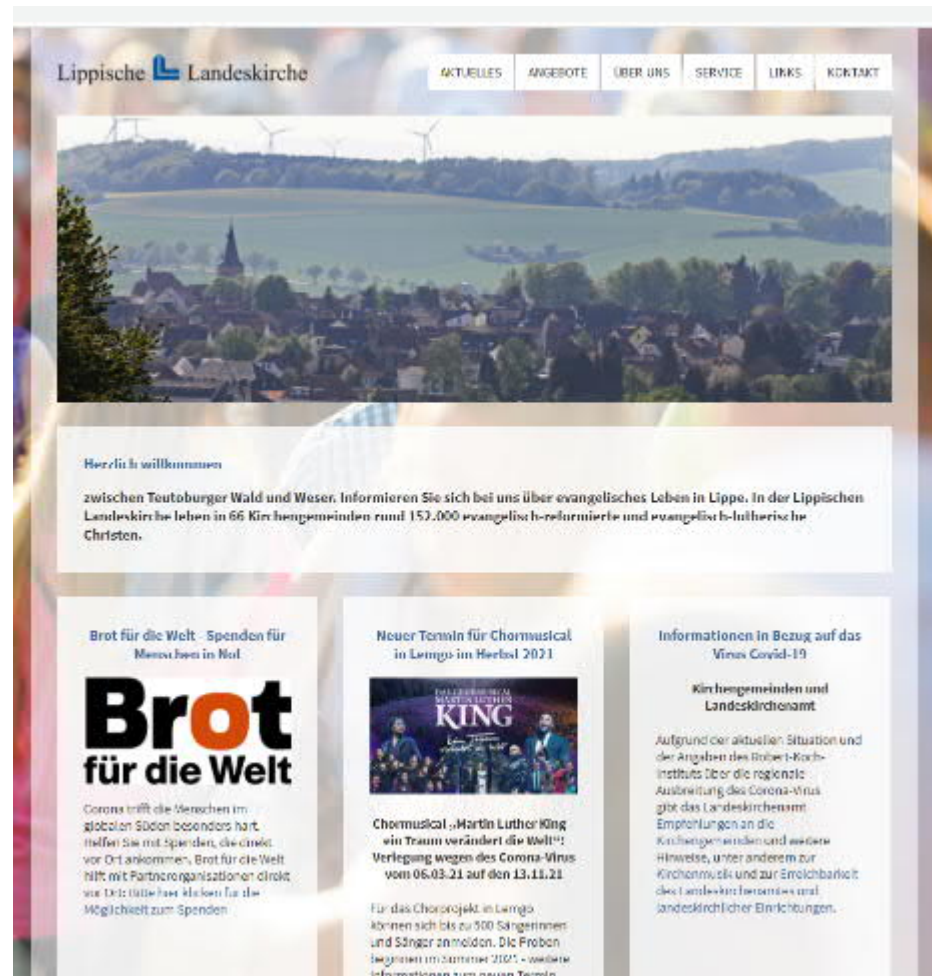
Lippische Landeskirche

AKTUELLES | ANGEBOTE | ÜBER UNS | SERVICE | LINKS | KONTAKT

Herzlich willkommen

zwischen Teutoburger Wald und Weser. Informieren Sie sich bei uns über evangelisches Leben in Lippe. In der Lippischen Landeskirche leben in 66 Kirchengemeinden rund 152.000 evangelisch-reformierte und evangelisch-lutherische Christen.

Brot für die Welt - Spenden für Menschen in Not

Brot für die Welt

Corona trifft die Menschen im globalen Süden besonders hart. Helfen Sie mit Spenden, die direkt vor Ort ankommen. Brot für die Welt hilft mit Partnerorganisationen direkt vor Ort. Bitte hier klicken für die Möglichkeit zum Spenden

Neuer Termin für Chormusical in Lemgo im Herbst 2021

DAS CHORMUSICAL MARTIN LUTHER KING

Ein Traum verändert die Welt

Chormusical „Martin Luther King ein Traum verändert die Welt": Verlegung wegen des Corona-Virus vom 06.03.21 auf den 13.11.21

Für das Chorprojekt in Lemgo können sich bis zu 500 Sängerinnen und Sänger anmelden. Die Proben beginnen im Sommer 2021 - weitere Informationen zum neuen Termin

Informationen in Bezug auf das Virus Covid-19

Kirchengemeinden und Landeskirchenamt

Aufgrund der aktuellen Situation und der Angaben des Robert-Koch-Instituts über die regionale Ausbreitung des Corona-Virus gibt das Landeskirchenamt Empfehlungen an die Kirchengemeinden und weitere Hinweise, unter anderem zur Kirchenmusik und zur Erreichbarkeit des Landeskirchenamtes und landeskirchlicher Einrichtungen.